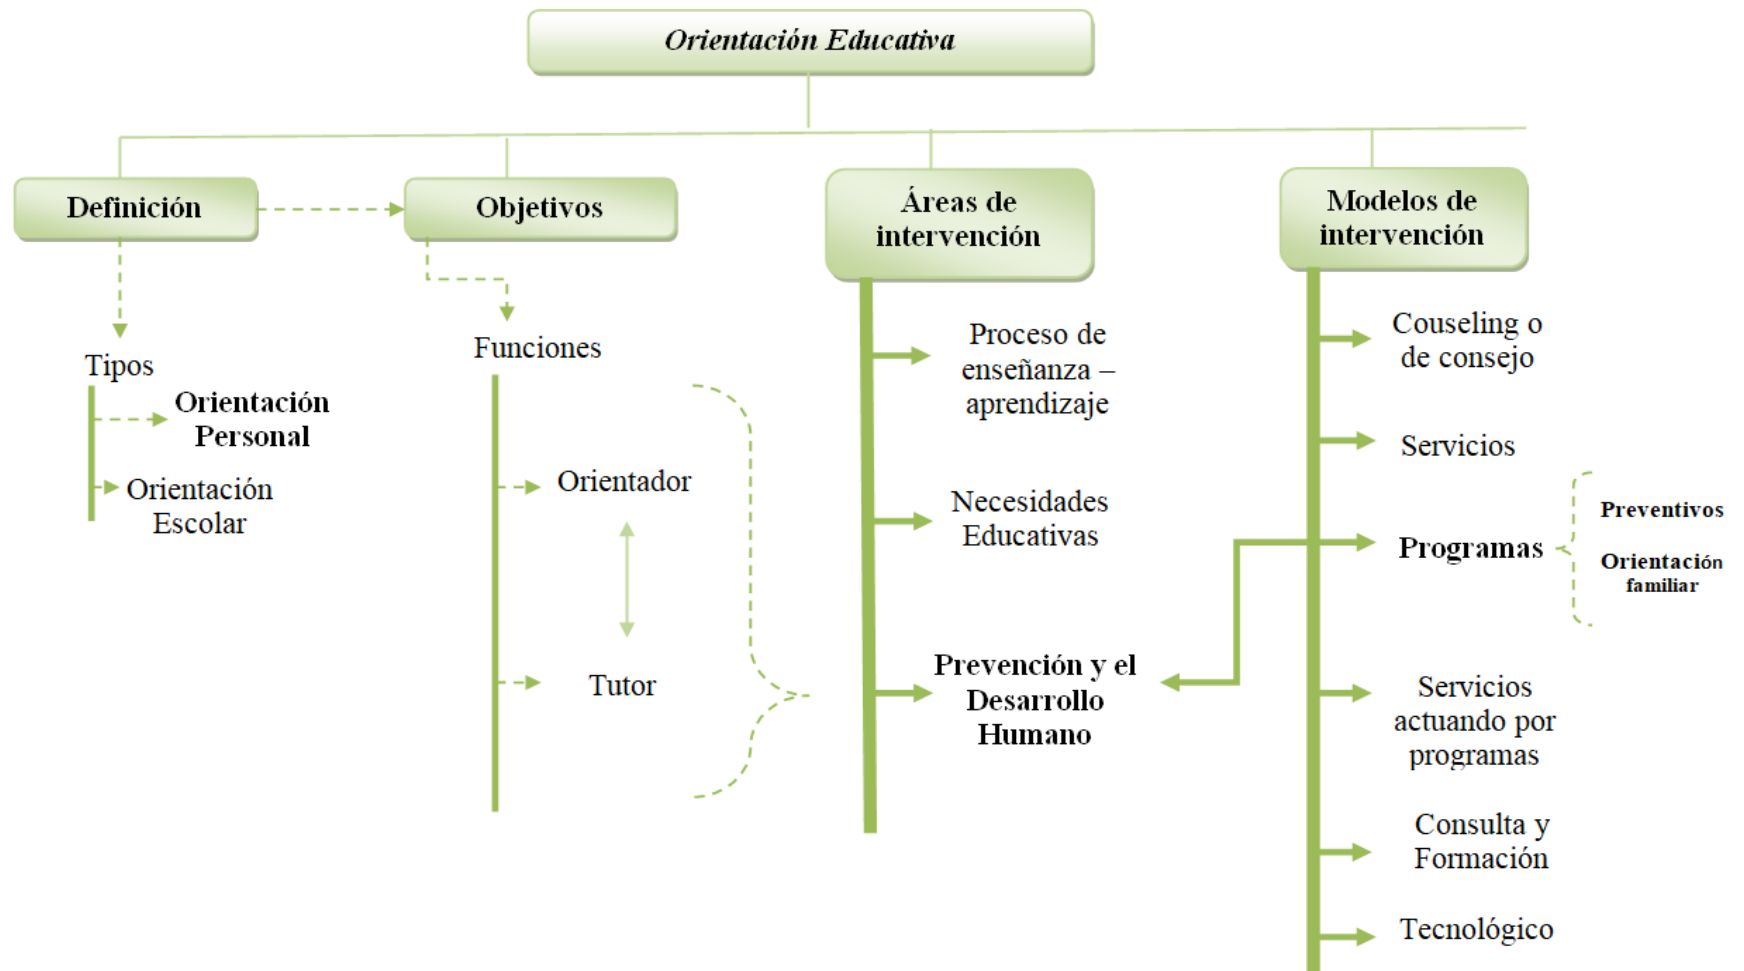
Orientación Educativa

Definición

Tipos

Orientación Personal

Orientación Escolar

Objetivos

Funciones

Orientador

Tutor

Áreas de intervención

Proceso de enseñanza – aprendizaje

Necesidades Educativas

Prevención y el Desarrollo Humano

Modelos de intervención

Couseling o de consejo

Servicios

Programas

Preventivos

Orientación familiar

Servicios actuando por programas

Consulta y Formación

Tecnológico